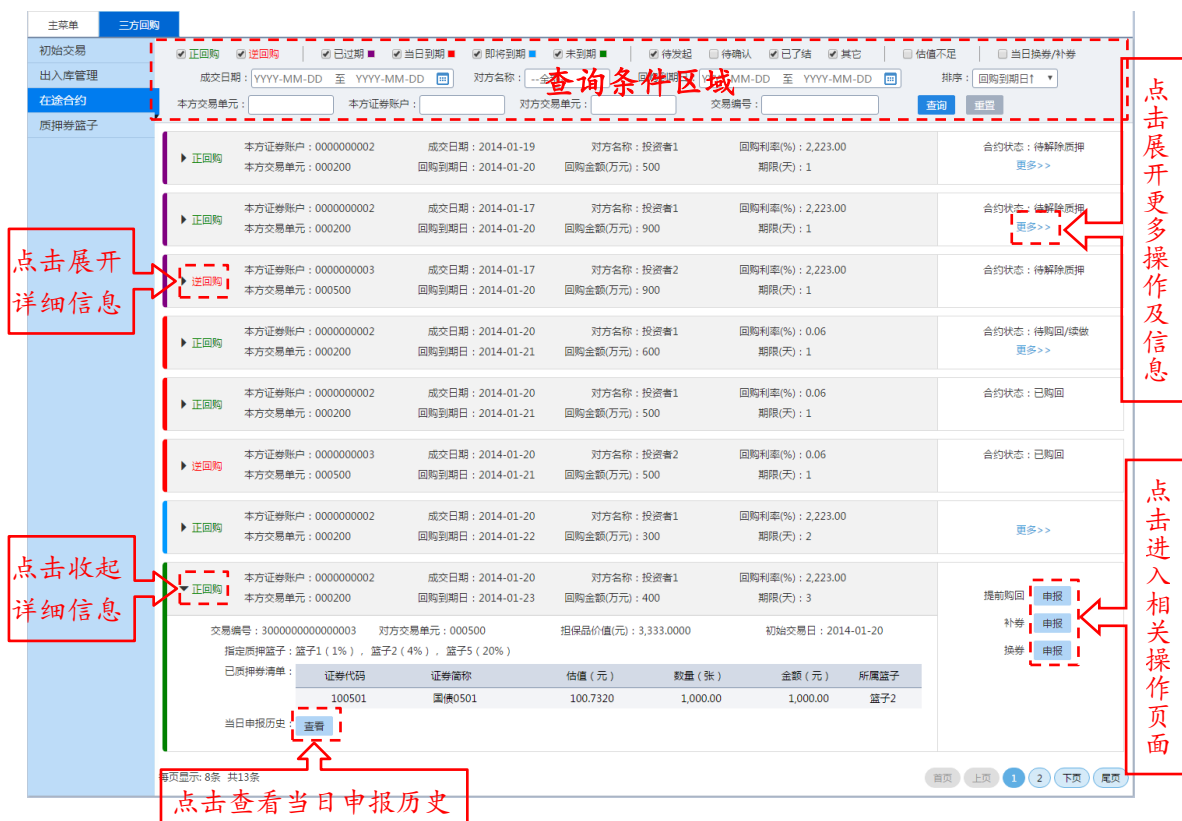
主菜单 三方回购

初始交易
出入库管理
在途合约
质押券篮子

正回购 逆回购 已过期 当日到期 即将到期 未到期 待发起 待确认 已了结 其它 估值不足 当日换券/补券

成交日期：YYYY-MM-DD 至 YYYY-MM-DD 对方名称：--全 查询条件区域 回购到期 YYYY-MM-DD 至 YYYY-MM-DD 排序：回购到期日↑

本方交易单元： 本方证券账户： 对方交易单元： 交易编号： 查询 重置

点击展开更多操作及信息

正回购 本方证券账户：0000000002 成交日期：2014-01-19 对方名称：投资者1 回购利率(%)：2,223.00 合约状态：待解除质押
本方交易单元：000200 回购到期日：2014-01-20 回购金额(万元)：500 期限(天)：1 更多>>

正回购 本方证券账户：0000000002 成交日期：2014-01-17 对方名称：投资者1 回购利率(%)：2,223.00 合约状态：待解除质押
本方交易单元：000200 回购到期日：2014-01-20 回购金额(万元)：900 期限(天)：1 更多>>

点击展开详细信息

逆回购 本方证券账户：0000000003 成交日期：2014-01-17 对方名称：投资者2 回购利率(%)：2,223.00 合约状态：待解除质押
本方交易单元：000500 回购到期日：2014-01-20 回购金额(万元)：900 期限(天)：1

正回购 本方证券账户：0000000002 成交日期：2014-01-20 对方名称：投资者1 回购利率(%)：0.06 合约状态：待购回/续做
本方交易单元：000200 回购到期日：2014-01-21 回购金额(万元)：600 期限(天)：1 更多>>

正回购 本方证券账户：0000000002 成交日期：2014-01-20 对方名称：投资者1 回购利率(%)：0.06 合约状态：已购回
本方交易单元：000200 回购到期日：2014-01-21 回购金额(万元)：500 期限(天)：1

逆回购 本方证券账户：0000000003 成交日期：2014-01-20 对方名称：投资者2 回购利率(%)：0.06 合约状态：已购回
本方交易单元：000500 回购到期日：2014-01-21 回购金额(万元)：500 期限(天)：1

正回购 本方证券账户：0000000002 成交日期：2014-01-20 对方名称：投资者1 回购利率(%)：2,223.00 更多>>
本方交易单元：000200 回购到期日：2014-01-22 回购金额(万元)：300 期限(天)：2

点击进入相关操作页面

点击收起详细信息

正回购 本方证券账户：0000000002 成交日期：2014-01-20 对方名称：投资者1 回购利率(%)：2,223.00
本方交易单元：000200 回购到期日：2014-01-23 回购金额(万元)：400 期限(天)：3

提前购回 申报
补券 申报
换券 申报

交易编号：3000000000000003 对方交易单元：000500 担保品价值(元)：3,333.0000 初始交易日：2014-01-20
指定质押篮子：篮子1（1%），篮子2（4%），篮子5（20%）
已质押券清单：

| 证券代码 | 证券简称 | 估值（元） | 数量（张） | 金额（元） | 所属篮子 |
|---|---|---|---|---|---|
| 100501 | 国债0501 | 100.7320 | 1,000.00 | 1,000.00 | 篮子2 |

当日申报历史： 查看

每页显示：8条 共13条 首页 上页 1 2 下页 尾页

点击查看当日申报历史